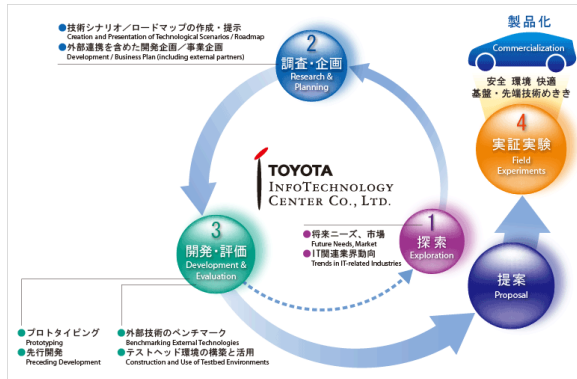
●技術シナリオ／ロードマップの作成・提示
Creation and Presentation of Technological Scenarios / Roadmap
●外部連携を含めた開発企画／事業企画
Development / Business Plan (including external partners)

2
調査・企画
Research & Planning

製品化
Commercialization
安全 環境 快適
基盤・先端技術めきき

4
実証実験
Field Experiments

TOYOTA
INFOTECHNOLOGY
CENTER CO., LTD.

3
開発・評価
Development & Evaluation

●将来ニーズ、市場
Future Needs, Market
●IT関連業界動向
Trends in IT-related Industries

1
探索
Exploration

提案
Proposal

●プロトタイピング
Prototyping
●先行開発
Preceding Development

●外部技術のベンチマーク
Benchmarking External Technologies
●テストヘッド環境の構築と活用
Construction and Use of Testbed Environments